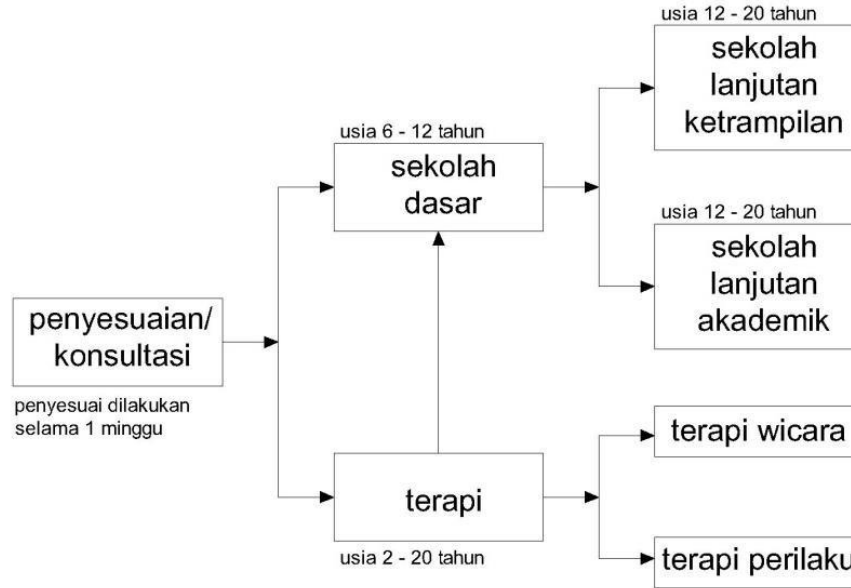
penyesuaian/
konsultasi

penyesuai dilakukan selama 1 minggu

usia 6 - 12 tahun
sekolah
dasar

terapi
usia 2 - 20 tahun

usia 12 - 20 tahun
sekolah
lanjutan
ketrampilan

usia 12 - 20 tahun
sekolah
lanjutan
akademik

terapi wicara

terapi perilaku